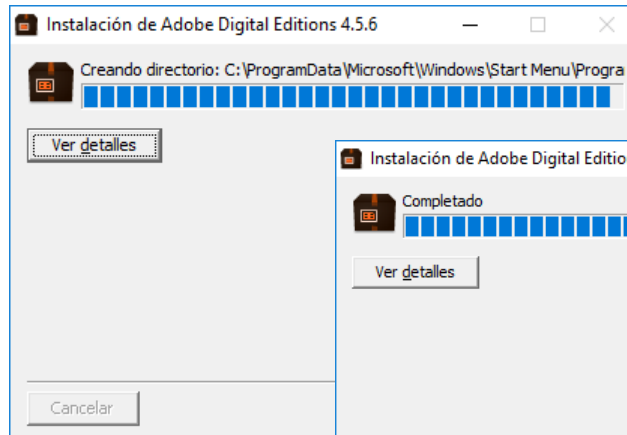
Instalación de Adobe Digital Editions 4.5.6

Creando directorio: C:\ProgramData\Microsoft\Windows\Start Menu\Progra

Ver detalles

Cancelar

Instalación de Adobe Digital Editio

Completado

Ver detalles